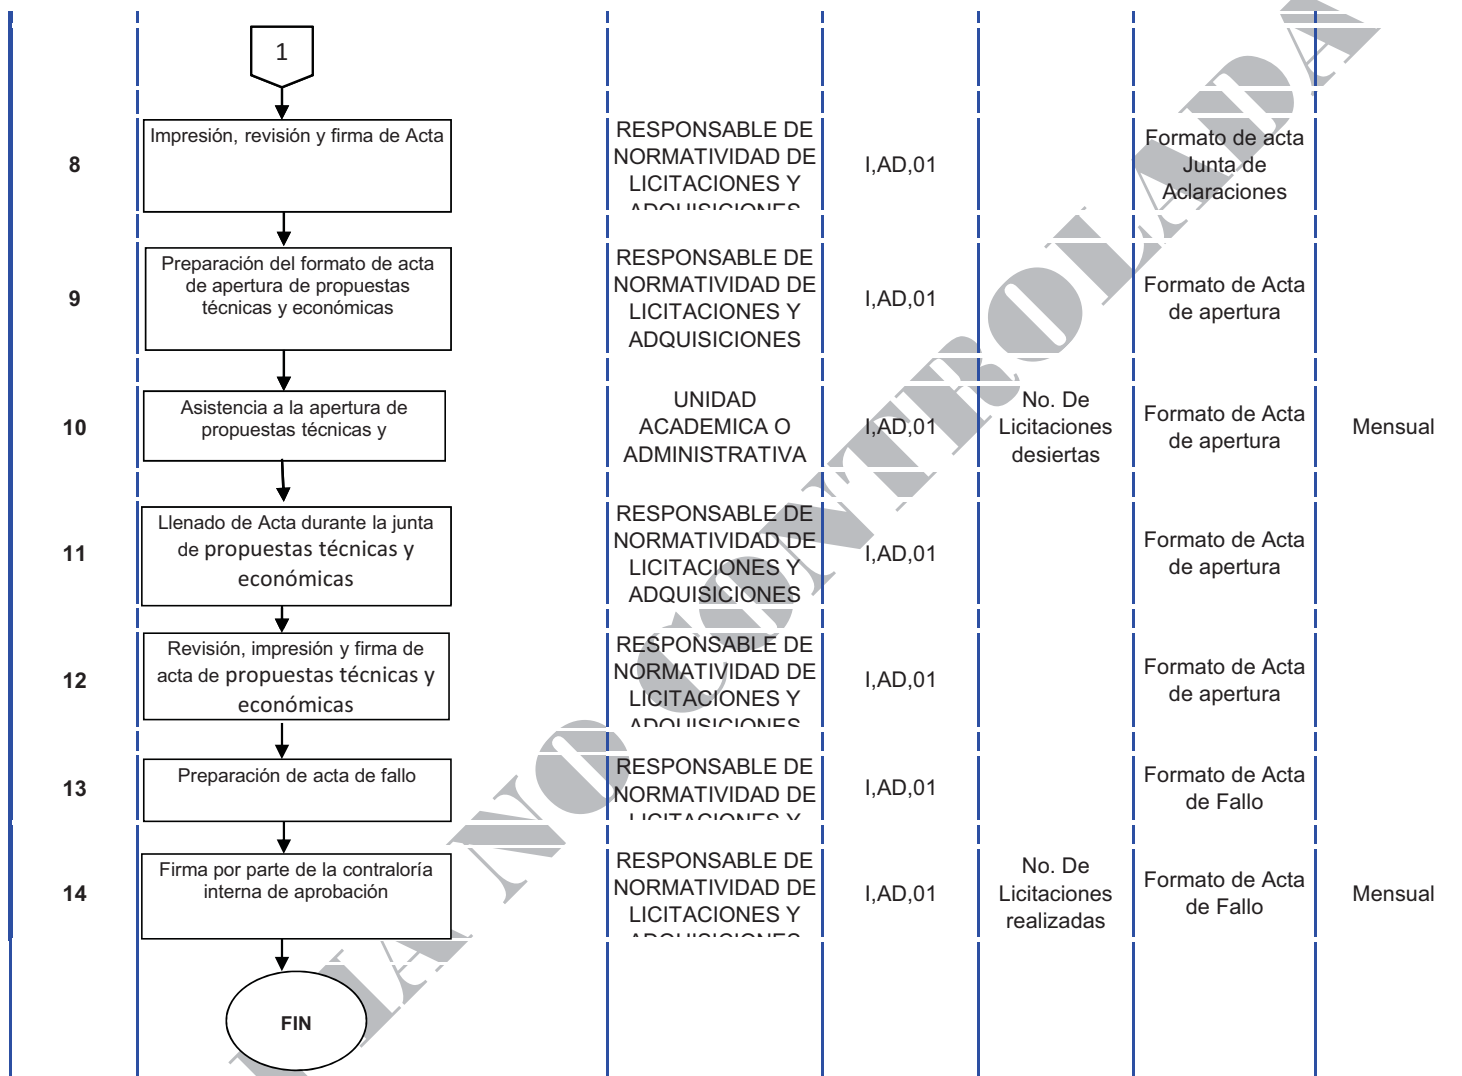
1

| | | | | | | |
|---|---|---|---|---|---|---|
| 8 | Impresión, revisión y firma de Acta | RESPONSABLE DE NORMATIVIDAD DE LICITACIONES Y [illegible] | I,AD,01 | | Formato de acta Junta de Aclaraciones | |
| 9 | Preparación del formato de acta de apertura de propuestas técnicas y económicas | RESPONSABLE DE NORMATIVIDAD DE LICITACIONES Y ADQUISICIONES | I,AD,01 | | Formato de Acta de apertura | |
| 10 | Asistencia a la apertura de propuestas técnicas y | UNIDAD ACADEMICA O ADMINISTRATIVA | I,AD,01 | No. De Licitaciones desiertas | Formato de Acta de apertura | Mensual |
| 11 | Llenado de Acta durante la junta de propuestas técnicas y económicas | RESPONSABLE DE NORMATIVIDAD DE LICITACIONES Y ADQUISICIONES | I,AD,01 | | Formato de Acta de apertura | |
| 12 | Revisión, impresión y firma de acta de propuestas técnicas y económicas | RESPONSABLE DE NORMATIVIDAD DE LICITACIONES Y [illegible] | I,AD,01 | | Formato de Acta de apertura | |
| 13 | Preparación de acta de fallo | RESPONSABLE DE NORMATIVIDAD DE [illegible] | I,AD,01 | | Formato de Acta de Fallo | |
| 14 | Firma por parte de la contraloría interna de aprobación | RESPONSABLE DE NORMATIVIDAD DE LICITACIONES Y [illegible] | I,AD,01 | No. De Licitaciones realizadas | Formato de Acta de Fallo | Mensual |

FIN

COPIA NO CONTROLADA